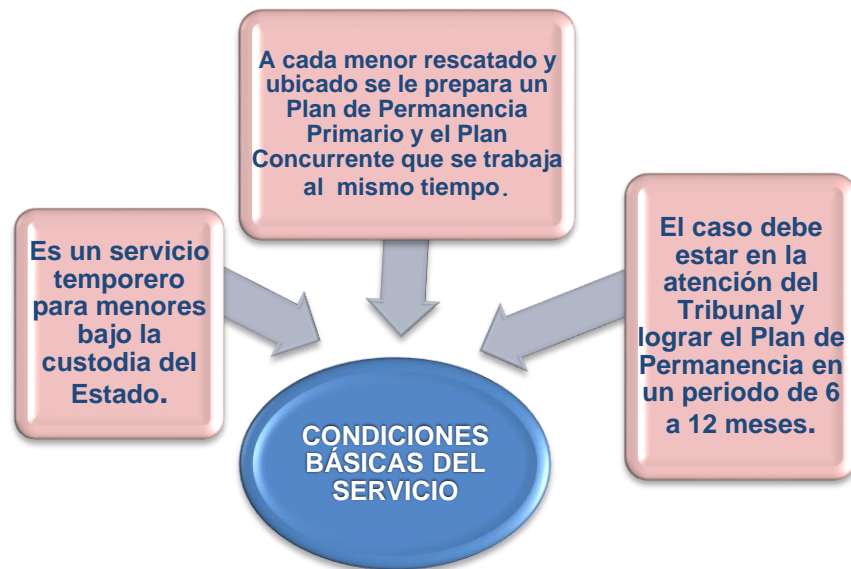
A cada menor rescatado y ubicado se le prepara un Plan de Permanencia Primario y el Plan Concurrente que se trabaja al mismo tiempo.

Es un servicio temporero para menores bajo la custodia del Estado.

El caso debe estar en la atención del Tribunal y lograr el Plan de Permanencia en un periodo de 6 a 12 meses.

CONDICIONES BÁSICAS DEL SERVICIO